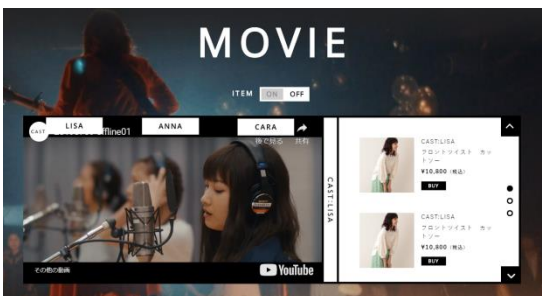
MOVIE

ITEM ON OFF

CAST LISA ANNA CARA

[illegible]ffline01

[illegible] 共有

その他の動画

YouTube

CAST:LISA

CAST:LISA
フロントツイスト カットソー
¥10,800 (税込)
BUY

CAST:LISA
フロントツイスト カットソー
¥10,800 (税込)
BUY